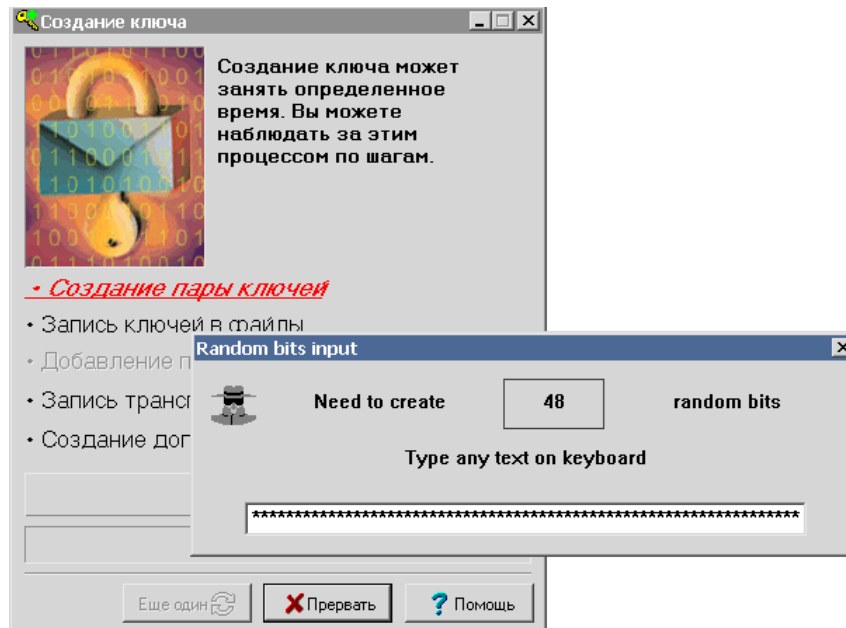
Создание ключа

Создание ключа может занять определенное время. Вы можете наблюдать за этим процессом по шагам.

• Создание пары ключей

• Запись ключей в файлы

• Добавление п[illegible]

• Запись трансп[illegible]

• Создание дог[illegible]

Еще один

Прервать

Помощь

Random bits input

Need to create

48

random bits

Type any text on keyboard

**************************************************************